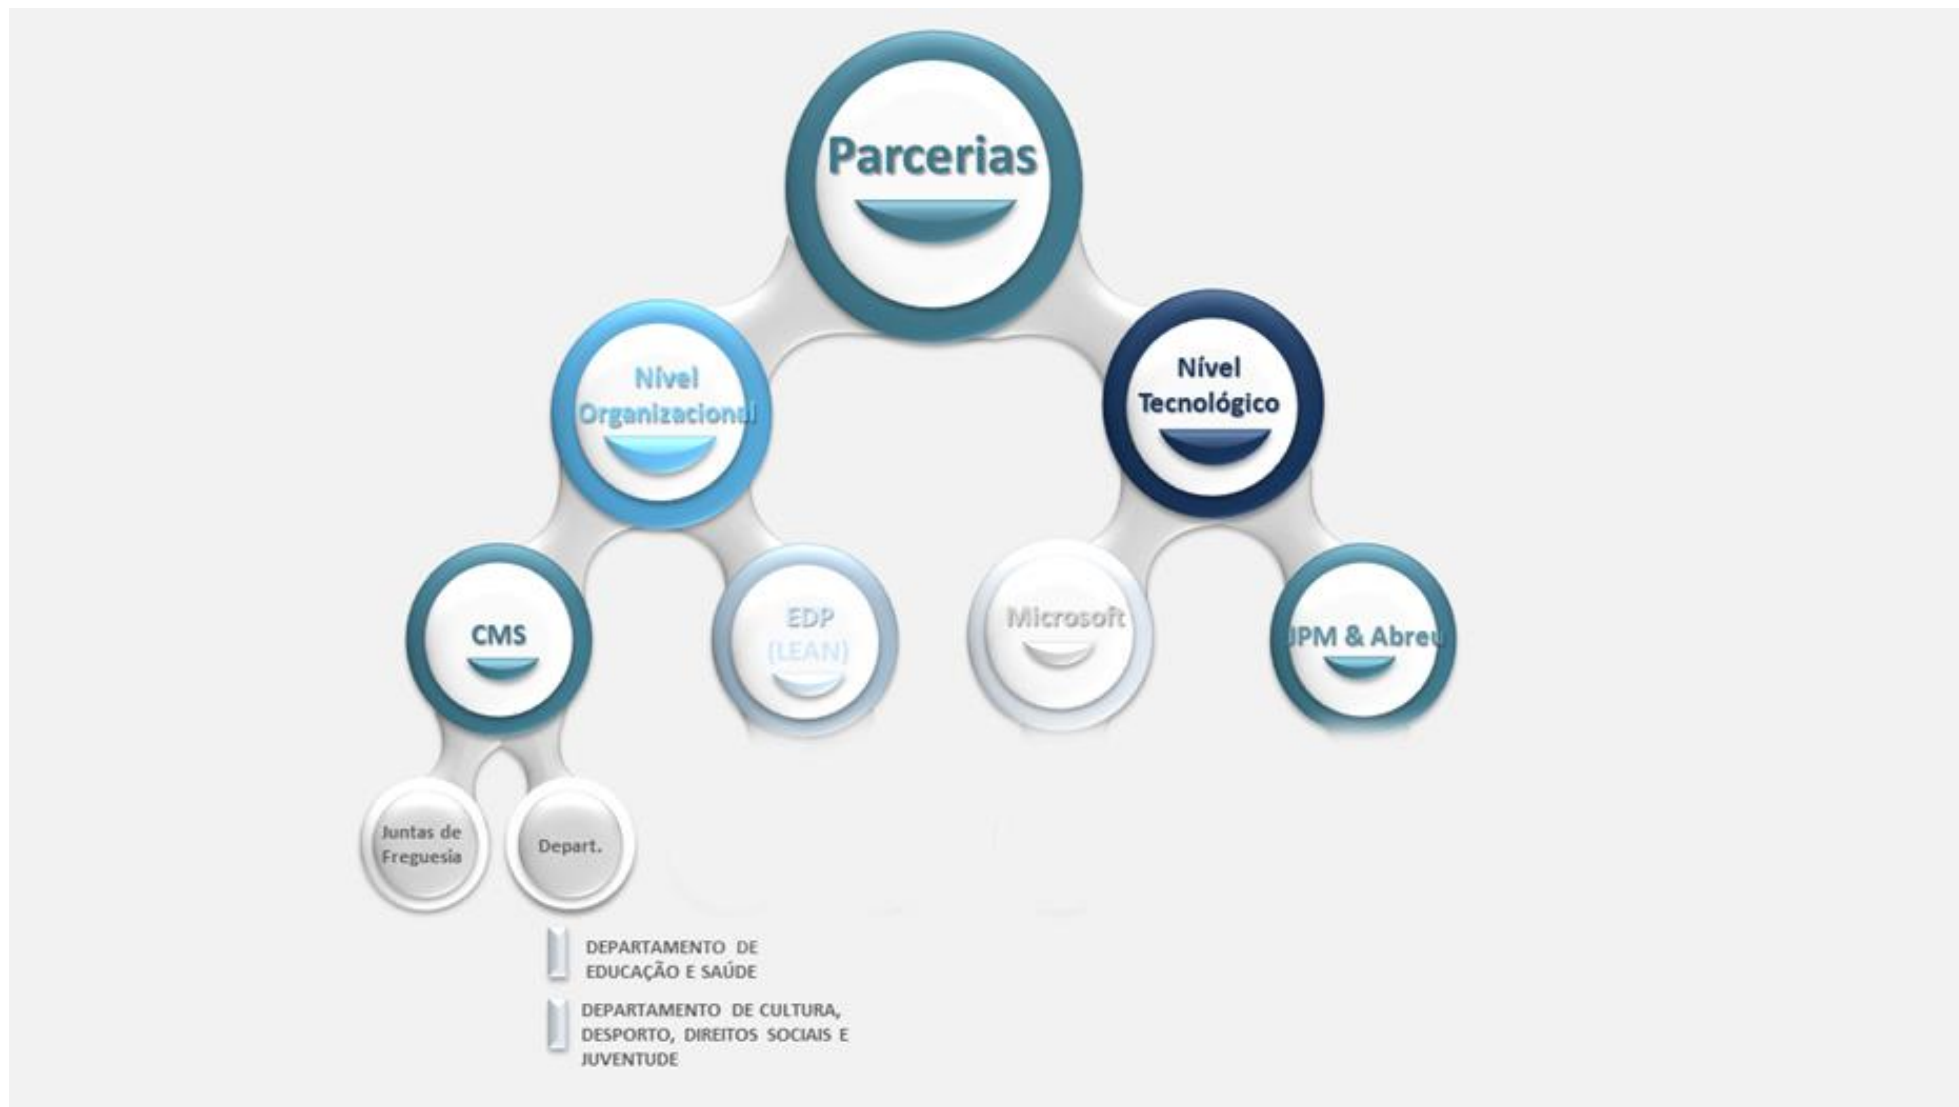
Parcerias

Nível Organizacional

Nível Tecnológico

CMS

EDP (LEAN)

Microsoft

PM & Abreu

Juntas de Freguesia

Depart.

DEPARTAMENTO DE EDUCAÇÃO E SAÚDE

DEPARTAMENTO DE CULTURA, DESPORTO, DIREITOS SOCIAIS E JUVENTUDE